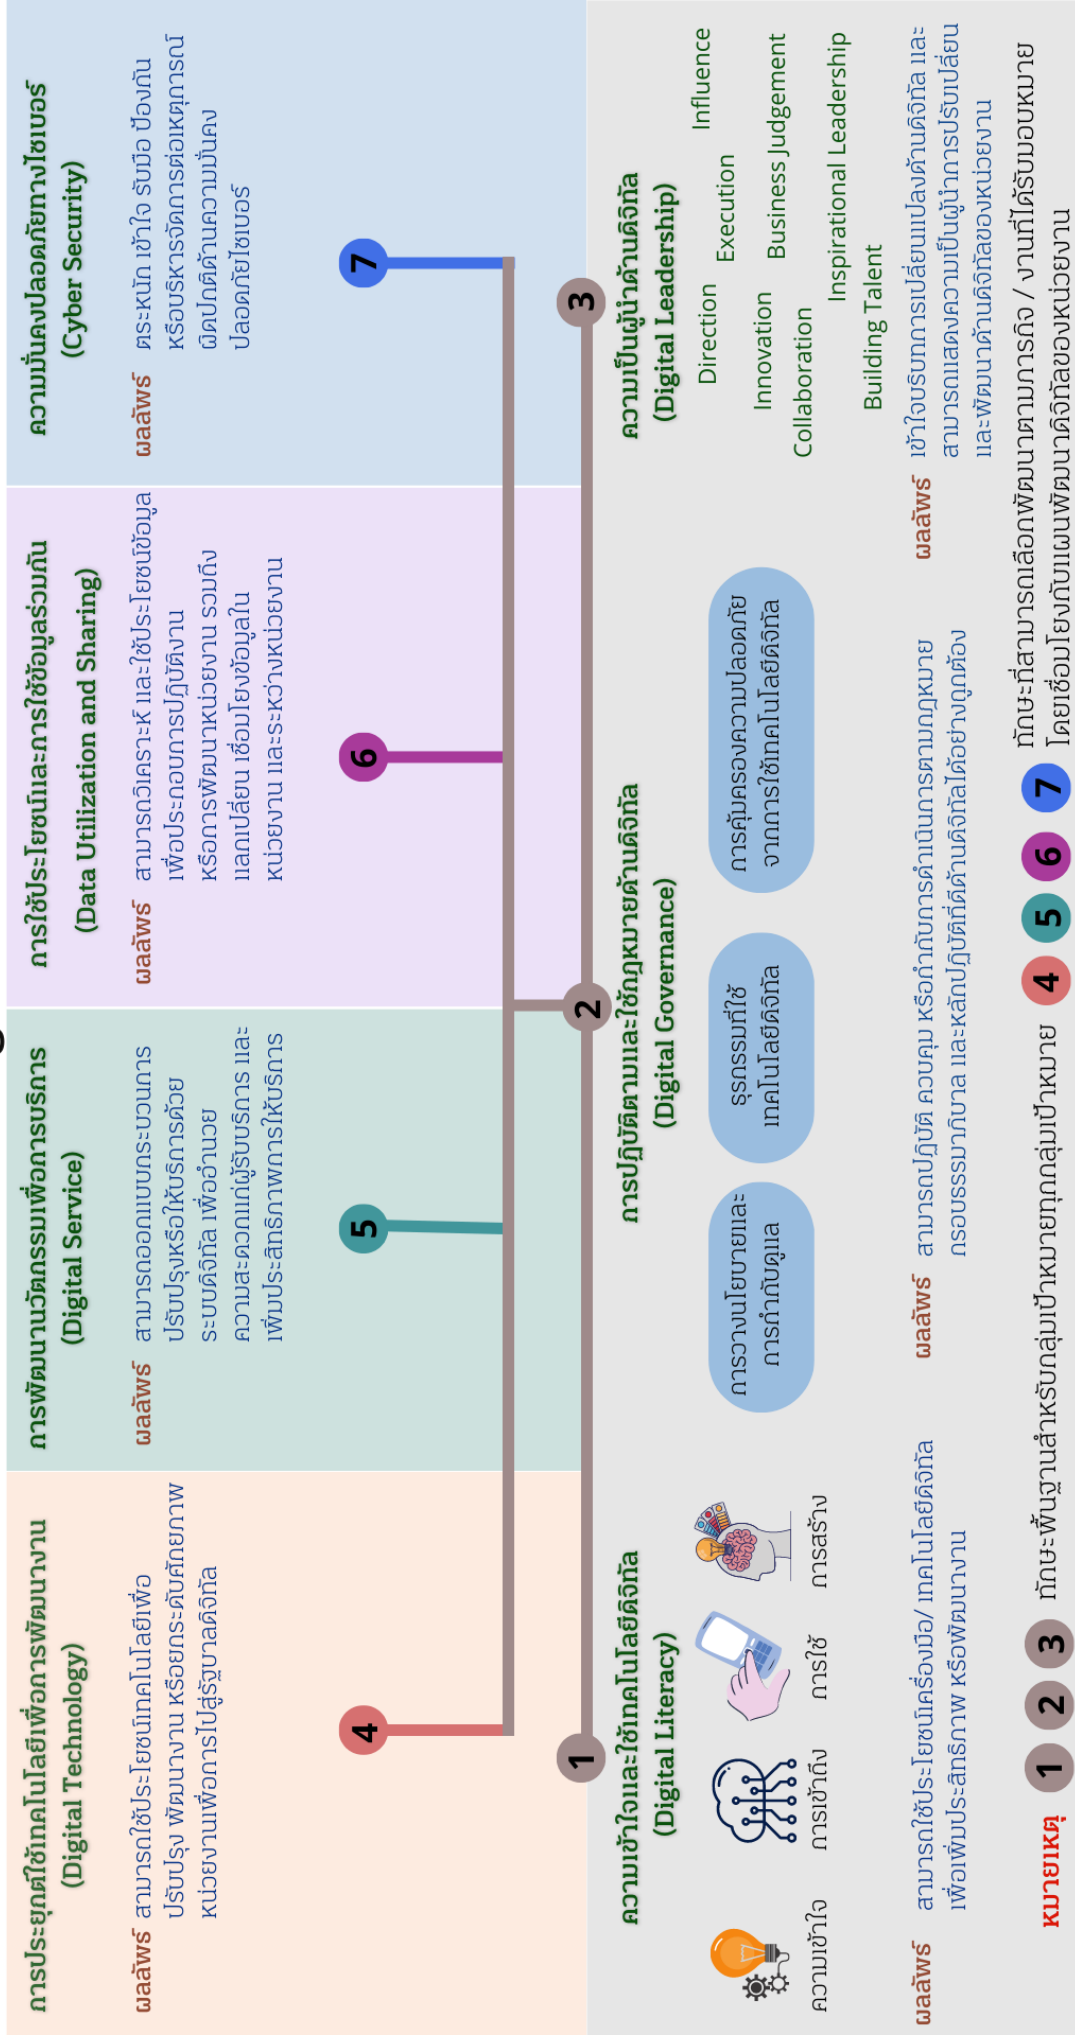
การประยุกต์ใช้เทคโนโลยีเพื่อการพัฒนางาน (Digital Technology)

ผลลัพธ์ สามารถใช้ประโยชน์เทคโนโลยีเพื่อปรับปรุง พัฒนางาน หรือยกระดับศักยภาพหน่วยงานเพื่อการไปสู่รัฐบาลดิจิทัล

4

การพัฒนานวัตกรรมเพื่อการบริการ (Digital Service)

ผลลัพธ์ สามารถออกแบบกระบวนการปรับปรุงหรือให้บริการด้วยระบบดิจิทัล เพื่ออำนวยความสะดวกแก่ผู้รับบริการ และเพิ่มประสิทธิภาพการให้บริการ

5

การใช้ประโยชน์และการใช้ข้อมูลร่วมกัน (Data Utilization and Sharing)

ผลลัพธ์ สามารถวิเคราะห์ และใช้ประโยชน์ข้อมูลเพื่อประกอบการปฏิบัติงาน หรือการพัฒนาหน่วยงาน รวมถึงแลกเปลี่ยน เชื่อมโยงข้อมูลในหน่วยงาน และระหว่างหน่วยงาน

6

ความมั่นคงปลอดภัยทางไซเบอร์ (Cyber Security)

ผลลัพธ์ ตระหนัก เข้าใจ รับมือ ป้องกัน หรือบริหารจัดการต่อเหตุการณ์ผิดปกติด้านความมั่นคงปลอดภัยไซเบอร์

7

1

ความเข้าใจและใช้เทคโนโลยีดิจิทัล (Digital Literacy)

ความเข้าใจ การเข้าถึง การใช้ การสร้าง

ผลลัพธ์ สามารถใช้ประโยชน์เครื่องมือ/ เทคโนโลยีดิจิทัลเพื่อเพิ่มประสิทธิภาพ หรือพัฒนางาน

2

การปฏิบัติตามและใช้กฎหมายด้านดิจิทัล (Digital Governance)

การวางนโยบายและการกำกับดูแล

ธรรมาภิบาลการใช้เทคโนโลยีดิจิทัล

การคุ้มครองความปลอดภัยจากการใช้เทคโนโลยีดิจิทัล

ผลลัพธ์ สามารถปฏิบัติ ควบคุม หรือกำกับการดำเนินการตามกฎหมาย กรอบธรรมาภิบาล และหลักปฏิบัติที่ดีด้านดิจิทัลได้อย่างถูกต้อง

3

ความเป็นผู้นำด้านดิจิทัล (Digital Leadership)

Direction Execution Influence
Innovation Business Judgement
Collaboration Inspirational Leadership
Building Talent

ผลลัพธ์ เข้าใจบริบทการเปลี่ยนแปลงด้านดิจิทัล และสามารถแสดงความเป็นผู้นำการปรับเปลี่ยนและพัฒนาด้านดิจิทัลของหน่วยงาน

หมายเหตุ 1 2 3 ทักษะพื้นฐานสำหรับกลุ่มเป้าหมายทุกกลุ่มเป้าหมาย 4 5 6 7 ทักษะที่สามารถเลือกพัฒนาตามภารกิจ / งานที่ได้รับมอบหมาย โดยเชื่อมโยงกับแผนพัฒนาดิจิทัลของหน่วยงาน